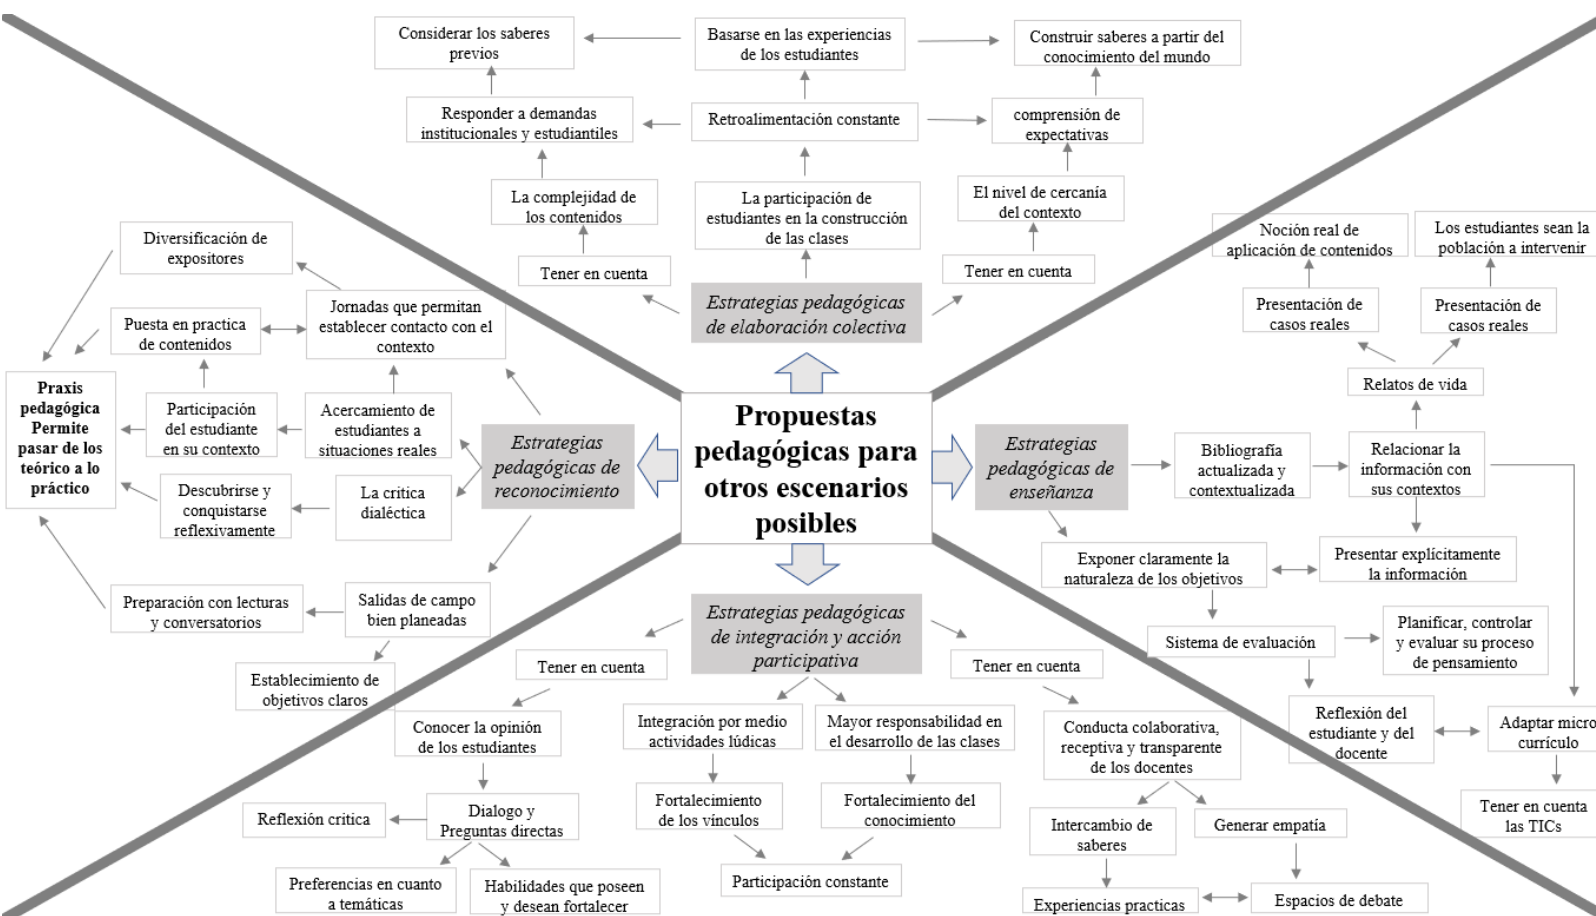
Propuestas pedagógicas para otros escenarios posibles

Estrategias pedagógicas de elaboración colectiva

Tener en cuenta

La complejidad de los contenidos

Responder a demandas institucionales y estudiantiles

Considerar los saberes previos

La participación de estudiantes en la construcción de las clases

Retroalimentación constante

Basarse en las experiencias de los estudiantes

Construir saberes a partir del conocimiento del mundo

Tener en cuenta

El nivel de cercanía del contexto

comprensión de expectativas

Estrategias pedagógicas de reconocimiento

Jornadas que permitan establecer contacto con el contexto

Diversificación de expositores

Puesta en practica de contenidos

Acercamiento de estudiantes a situaciones reales

Participación del estudiante en su contexto

La critica dialéctica

Descubrirse y conquistarse reflexivamente

Praxis pedagógica Permite pasar de los teórico a lo práctico

Salidas de campo bien planeadas

Preparación con lecturas y conversatorios

Establecimiento de objetivos claros

Estrategias pedagógicas de enseñanza

Bibliografía actualizada y contextualizada

Relacionar la información con sus contextos

Relatos de vida

Presentación de casos reales

Noción real de aplicación de contenidos

Presentación de casos reales

Los estudiantes sean la población a intervenir

Presentar explícitamente la información

Exponer claramente la naturaleza de los objetivos

Sistema de evaluación

Planificar, controlar y evaluar su proceso de pensamiento

Reflexión del estudiante y del docente

Adaptar micro currículo

Tener en cuenta las TICs

Estrategias pedagógicas de integración y acción participativa

Tener en cuenta

Conocer la opinión de los estudiantes

Dialogo y Preguntas directas

Reflexión critica

Preferencias en cuanto a temáticas

Habilidades que poseen y desean fortalecer

Integración por medio actividades lúdicas

Mayor responsabilidad en el desarrollo de las clases

Fortalecimiento de los vínculos

Fortalecimiento del conocimiento

Participación constante

Tener en cuenta

Conducta colaborativa, receptiva y transparente de los docentes

Intercambio de saberes

Generar empatía

Experiencias practicas

Espacios de debate